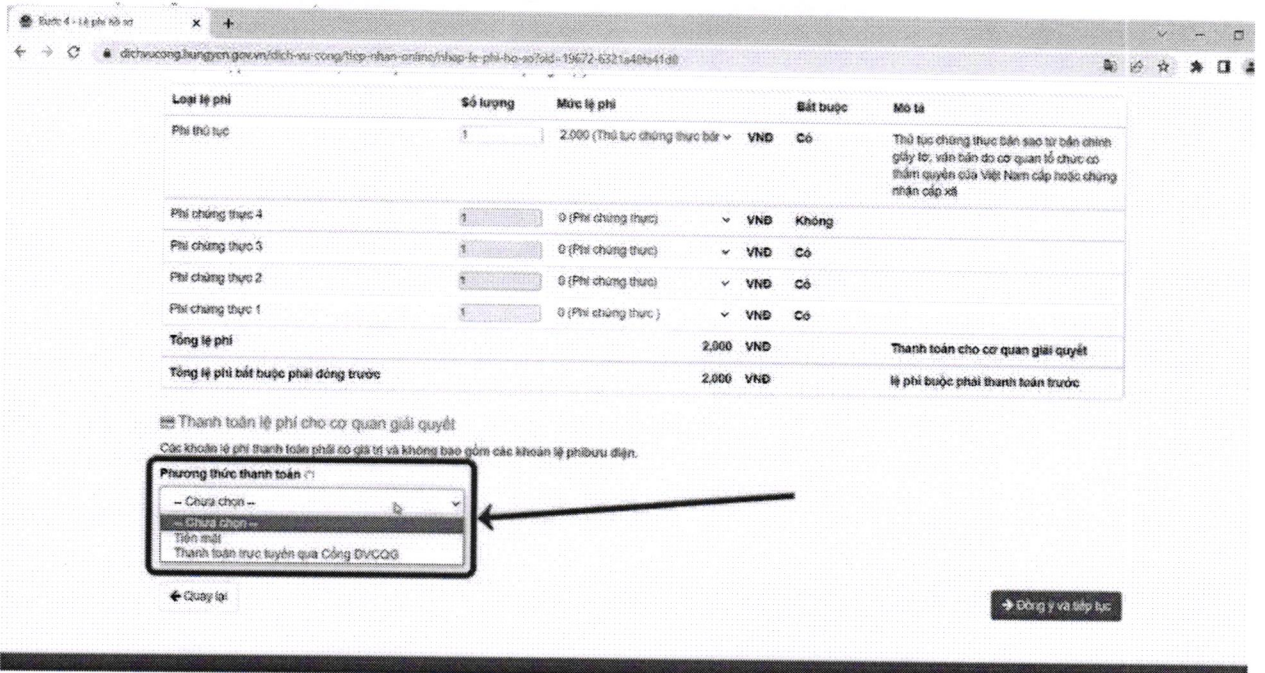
Bước 4 - Lệ phí hồ sơ

dichvucong.hungyen.gov.vn/dich-vu-cong/tiep-nhan-online/nhap-le-phi-ho-so?id=19672-6321a48fa41d8

| Loại lệ phí | Số lượng | Mức lệ phí | | Bắt buộc | Mô tả |
|---|---|---|---|---|---|
| Phí thủ tục | 1 | 2.000 (Thủ tục chứng thực bản | VNĐ | Có | Thủ tục chứng thực bản sao từ bản chính giấy tờ, văn bản do cơ quan tổ chức có thẩm quyền của Việt Nam cấp hoặc chứng nhận cấp xã |
| Phí chứng thực 4 | 1 | 0 (Phí chứng thực) | VNĐ | Không | |
| Phí chứng thực 3 | 1 | 0 (Phí chứng thực) | VNĐ | Có | |
| Phí chứng thực 2 | 1 | 0 (Phí chứng thực) | VNĐ | Có | |
| Phí chứng thực 1 | 1 | 0 (Phí chứng thực ) | VNĐ | Có | |
| Tổng lệ phí | | 2,000 | VNĐ | | Thanh toán cho cơ quan giải quyết |
| Tổng lệ phí bắt buộc phải đóng trước | | 2,000 | VNĐ | | lệ phí buộc phải thanh toán trước |

Thanh toán lệ phí cho cơ quan giải quyết

Các khoản lệ phí thanh toán phải có giá trị và không bao gồm các khoản lệ phíbưu điện.

Phương thức thanh toán

-- Chưa chọn --
-- Chưa chọn --
Tiền mặt
Thanh toán trực tuyến qua Cổng DVCQG

← Quay lại

→ Đồng ý và tiếp tục